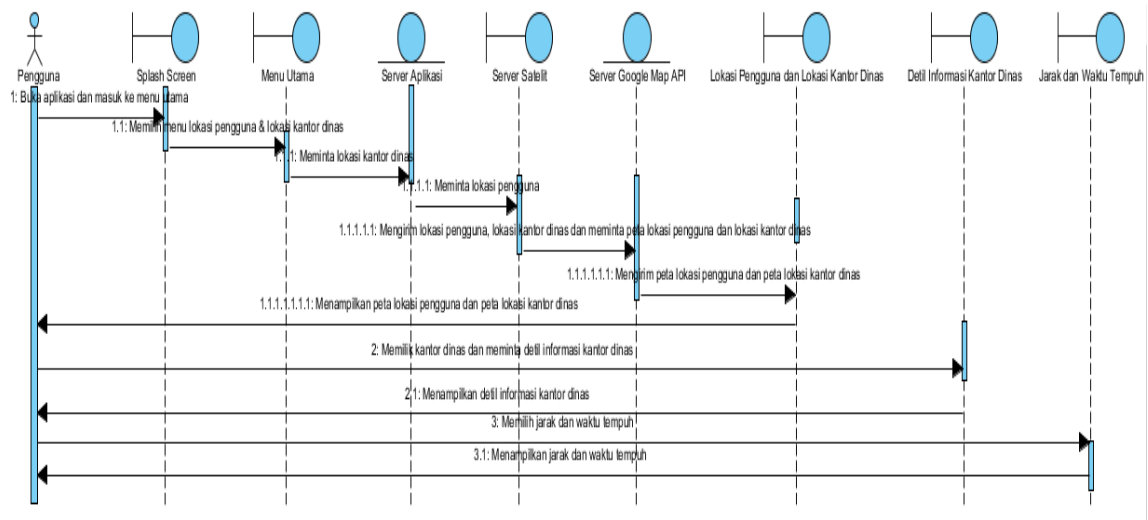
Pengguna

Splash Screen

Menu Utama

Server Aplikasi

Server Satelit

Server Google Map API

Lokasi Pengguna dan Lokasi Kantor Dinas

Detil Informasi Kantor Dinas

Jarak dan Waktu Tempuh

1: Buka aplikasi dan masuk ke menu utama

1.1: Meminta menu lokasi pengguna & lokasi kantor dinas

1.1.1: Meminta lokasi kantor dinas

1.1.1.1: Meminta lokasi pengguna

1.1.1.1.1: Mengirim lokasi pengguna, lokasi kantor dinas dan meminta peta lokasi pengguna dan lokasi kantor dinas

1.1.1.1.1.1: Mengirim peta lokasi pengguna dan peta lokasi kantor dinas

1.1.1.1.1.1.1: Menampilkan peta lokasi pengguna dan peta lokasi kantor dinas

2: Memilih kantor dinas dan meminta detil informasi kantor dinas

2.1: Menampilkan detil informasi kantor dinas

3: Memilih jarak dan waktu tempuh

3.1: Menampilkan jarak dan waktu tempuh